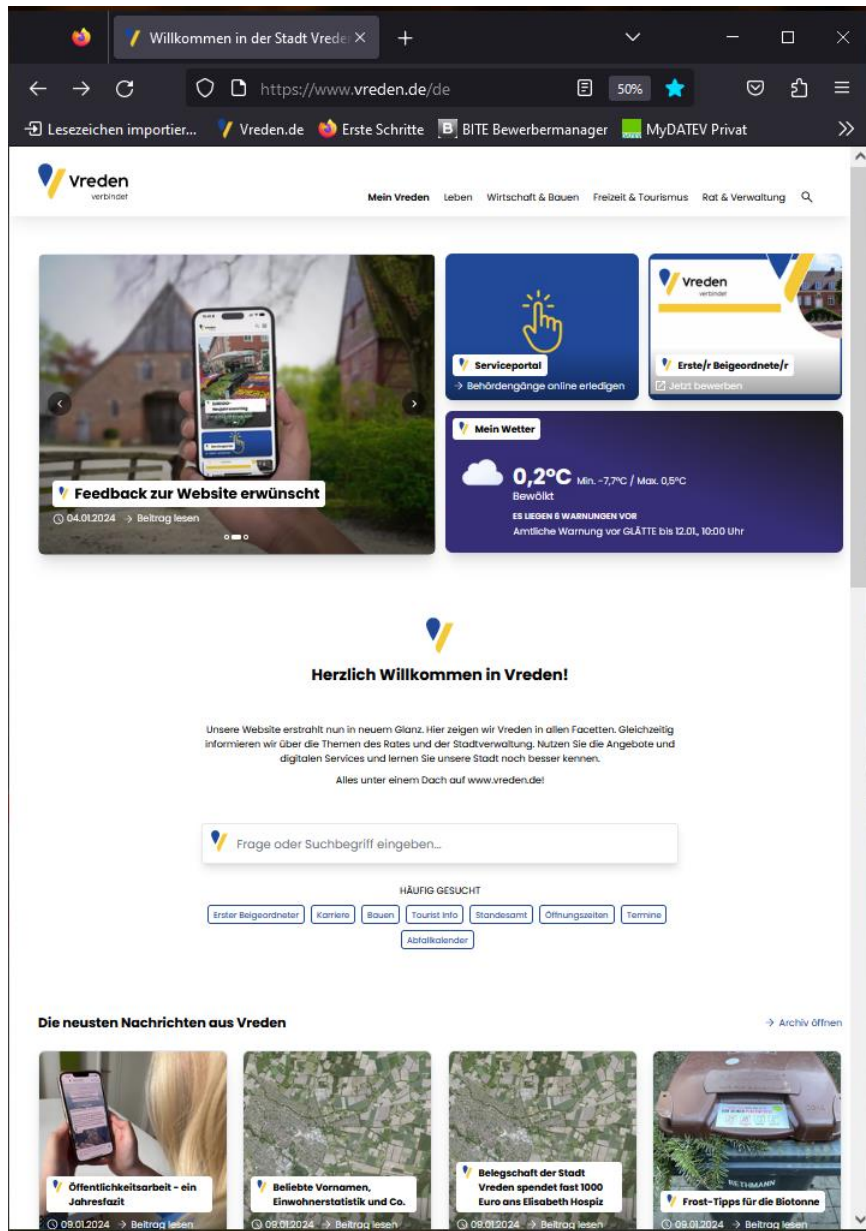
Willkommen in der Stadt Vrede ×
+
https://www.vreden.de/de
50%
Lesezeichen importier... Vreden.de Erste Schritte BITE Bewerbermanager MyDATEV Privat

Vreden
verbindet

Mein Vreden Leben Wirtschaft & Bauen Freizeit & Tourismus Rat & Verwaltung

Feedback zur Website erwünscht
04.01.2024 → Beitrag lesen

Serviceportal
→ Behördengänge online erledigen

Vreden
verbindet
Erste/r Beigeordnete/r
Jetzt bewerben

Mein Wetter
0,2°C Min. -7,7°C / Max. 0,5°C
Bewölkt
ES LIEGEN 6 WARNUNGEN VOR
Amtliche Warnung vor GLÄTTE bis 12.01., 10:00 Uhr

Herzlich Willkommen in Vreden!

Unsere Website erstrahlt nun in neuem Glanz. Hier zeigen wir Vreden in allen Facetten. Gleichzeitig informieren wir über die Themen des Rates und der Stadtverwaltung. Nutzen Sie die Angebote und digitalen Services und lernen Sie unsere Stadt noch besser kennen.

Alles unter einem Dach auf www.vreden.de!

Frage oder Suchbegriff eingeben...

HÄUFIG GESUCHT
Erster Beigeordneter Karriere Bauen Tourist Info Standesamt Öffnungszeiten Termine Abfallkalender

Die neusten Nachrichten aus Vreden
→ Archiv öffnen

Öffentlichkeitsarbeit - ein Jahresfazit
09.01.2024 → Beitrag lesen

Beliebte Vornamen, Einwohnerstatistik und Co.
09.01.2024 → Beitrag lesen

Belegschaft der Stadt Vreden spendet fast 1000 Euro ans Elisabeth Hospiz
09.01.2024 → Beitrag lesen

Frost-Tipps für die Biotonne
09.01.2024 → Beitrag lesen